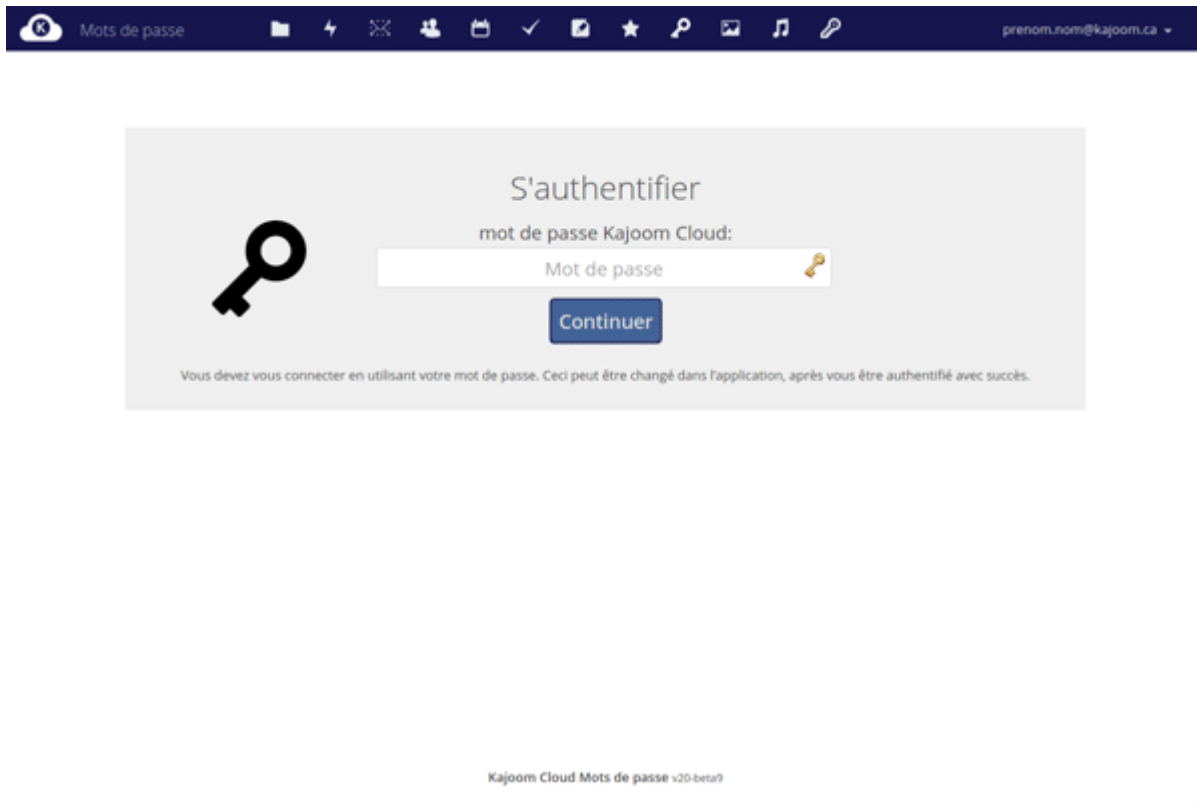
K Mots de passe

prenom.nom@kajoom.ca

S'authentifier

mot de passe Kajoom Cloud:

Mot de passe

Continuer

Vous devez vous connecter en utilisant votre mot de passe. Ceci peut être changé dans l'application, après vous être authentifié avec succès.

Kajoom Cloud Mots de passe v20-beta9